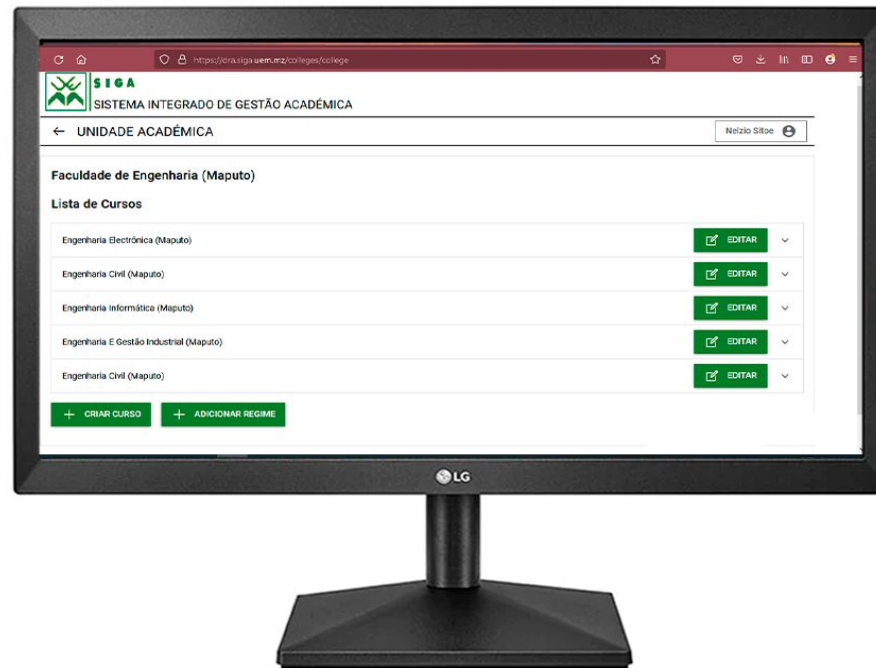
https://dra.siga.uem.mz/colleges/college

SIGA
SISTEMA INTEGRADO DE GESTÃO ACADÉMICA

← UNIDADE ACADÉMICA

Nelzio Sitoe

Faculdade de Engenharia (Maputo)

Lista de Cursos

Engenharia Electrónica (Maputo) EDITAR

Engenharia Civil (Maputo) EDITAR

Engenharia Informática (Maputo) EDITAR

Engenharia E Gestão Industrial (Maputo) EDITAR

Engenharia Civil (Maputo) EDITAR

+ CRIAR CURSO

+ ADICIONAR REGIME

LG